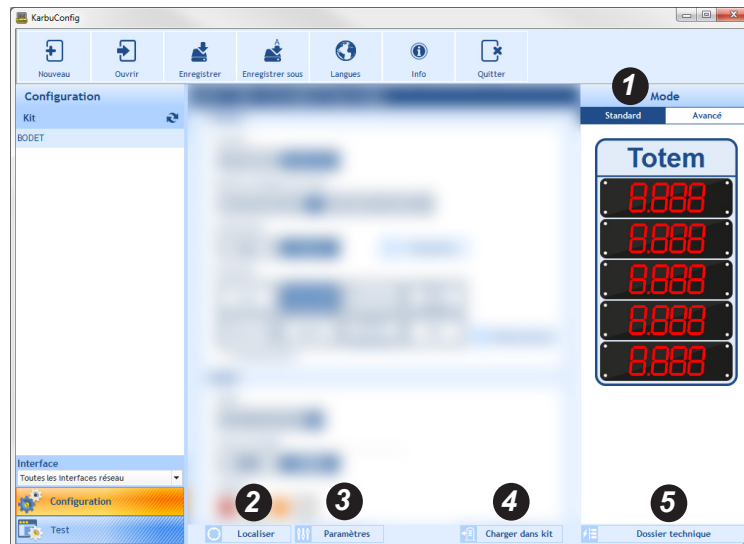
KarbuConfig

Nouveau
Ouvrir
Enregistrer
Enregistrer sous
Langues
Info
Quitter

Configuration
Kit
BODET

Interface
Toutes les interfaces réseau
Configuration
Test

1 Mode
Standard
Avancé

Totem
8.888
8.888
8.888
8.888
8.888

2 Localiser
3 Paramètres
4 Charger dans kit
5 Dossier technique